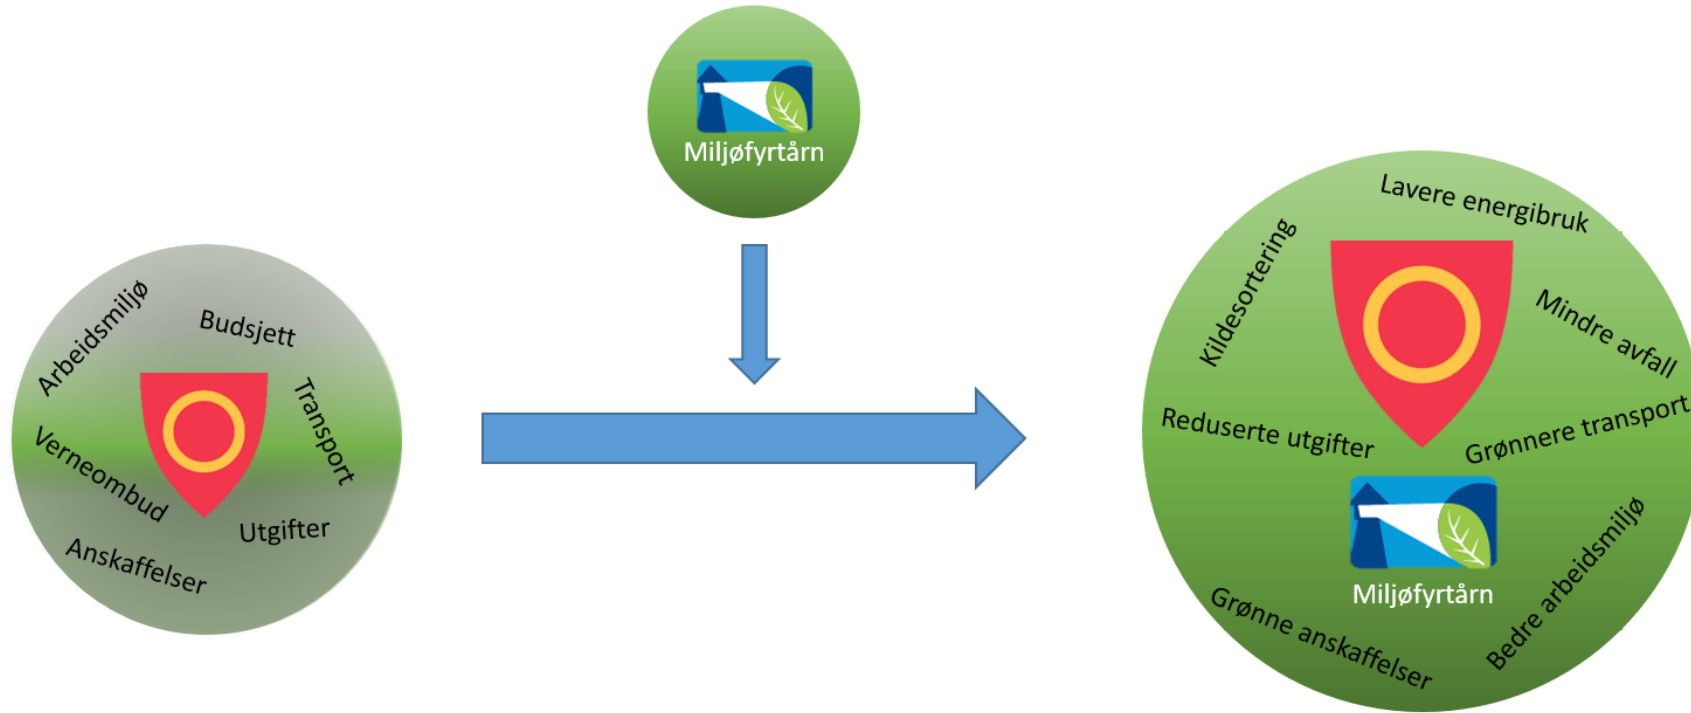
Miljøfyrtårn

Arbeidsmiljø
Budsjett
Transport
Verneombud
Utgifter
Anskaffelser

Lavere energibruk
Kildesortering
Mindre avfall
Reduserte utgifter
Grønnere transport
Miljøfyrtårn
Bedre arbeidsmiljø
Grønne anskaffelser